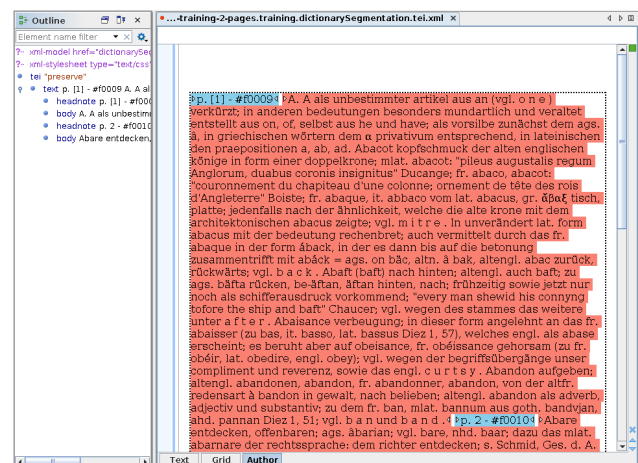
Outline

Element name filter

?- xml-model href="dictionarySeg

?- xml-stylesheet type="text/css"

tei "preserve"

text p. [1] - #f0009 A. A al

headnote p. [1] - #f000

body A. A als unbestimm

headnote p. 2 - #f0010

body Abare entdecken,

...-training-2-pages.training.dictionarySegmentation.tei.xml ×

p. [1] - #f0009 A. A als unbestimmter artikel aus an (vgl. o n e ) verkürzt; in anderen bedeutungen besonders mundartlich und veraltet entstellt aus on, of, selbst aus he und have; als vorsilbe zunächst dem ags. ā, in griechischen wörtern dem α privativum entsprechend, in lateinischen den praepositionen a, ab, ad. Abacot kopfschmuck der alten englischen könige in form einer doppelkrone; mlat. abacot: "pileus augustalis regum Anglorum, duabus coronis insignitus" Ducange; fr. abaco, abacot: "couronnement du chapiteau d'une colonne; ornement de tête des rois d'Angleterre" Boiste; fr. abaque, it. abbaco vom lat. abacus, gr. ἄβαξ tisch, platte; jedenfalls nach der ähnlichkeit, welche die alte krone mit dem architektonischen abacus zeigte; vgl. m i t r e . In unverändert lat. form abacus mit der bedeutung rechenbret; auch vermittelt durch das fr. abaque in der form âback, in der es dann bis auf die betonung zusammentrifft mit abáck = ags. on bäc, altn. á bak, altengl. abac zurück, rückwärts; vgl. b a c k . Abaft (baft) nach hinten; altengl. auch baft; zu ags. bäfta rücken, be-äftan, äftan hinten, nach; frühzeitig sowie jetzt nur noch als schifferausdruck vorkommend; "every man shewid his connyng tofore the ship and baft" Chaucer; vgl. wegen des stammes das weitere unter a f t e r . Abaisance verbeugung; in dieser form angelehnt an das fr. abaisser (zu bas, it. basso, lat. bassus Diez 1, 57), welches engl. als abase erscheint; es beruht aber auf obeisance, fr. obéissance gehorsam (zu fr. obéir, lat. obedire, engl. obey); vgl. wegen der begriffsübergänge unser compliment und reverenz, sowie das engl. c u r t s y . Abandon aufgeben; altengl. abandonen, abandon, fr. abandonner, abandon, von der altfr. redensart à bandon in gewalt, nach belieben; altengl. abandon als adverb, adjectiv und substantiv; zu dem fr. ban, mlat. bannum aus goth. bandvjan, ahd. pannan Diez 1, 51; vgl. b a n und b a n d . p. 2 - #f0010 Abare entdecken, offenbaren; ags. ābarian; vgl. bare, nhd. baar; dazu das mlat. abarnare der rechtssprache: dem richter entdecken; s. Schmid, Ges. d. A.

Text Grid Author